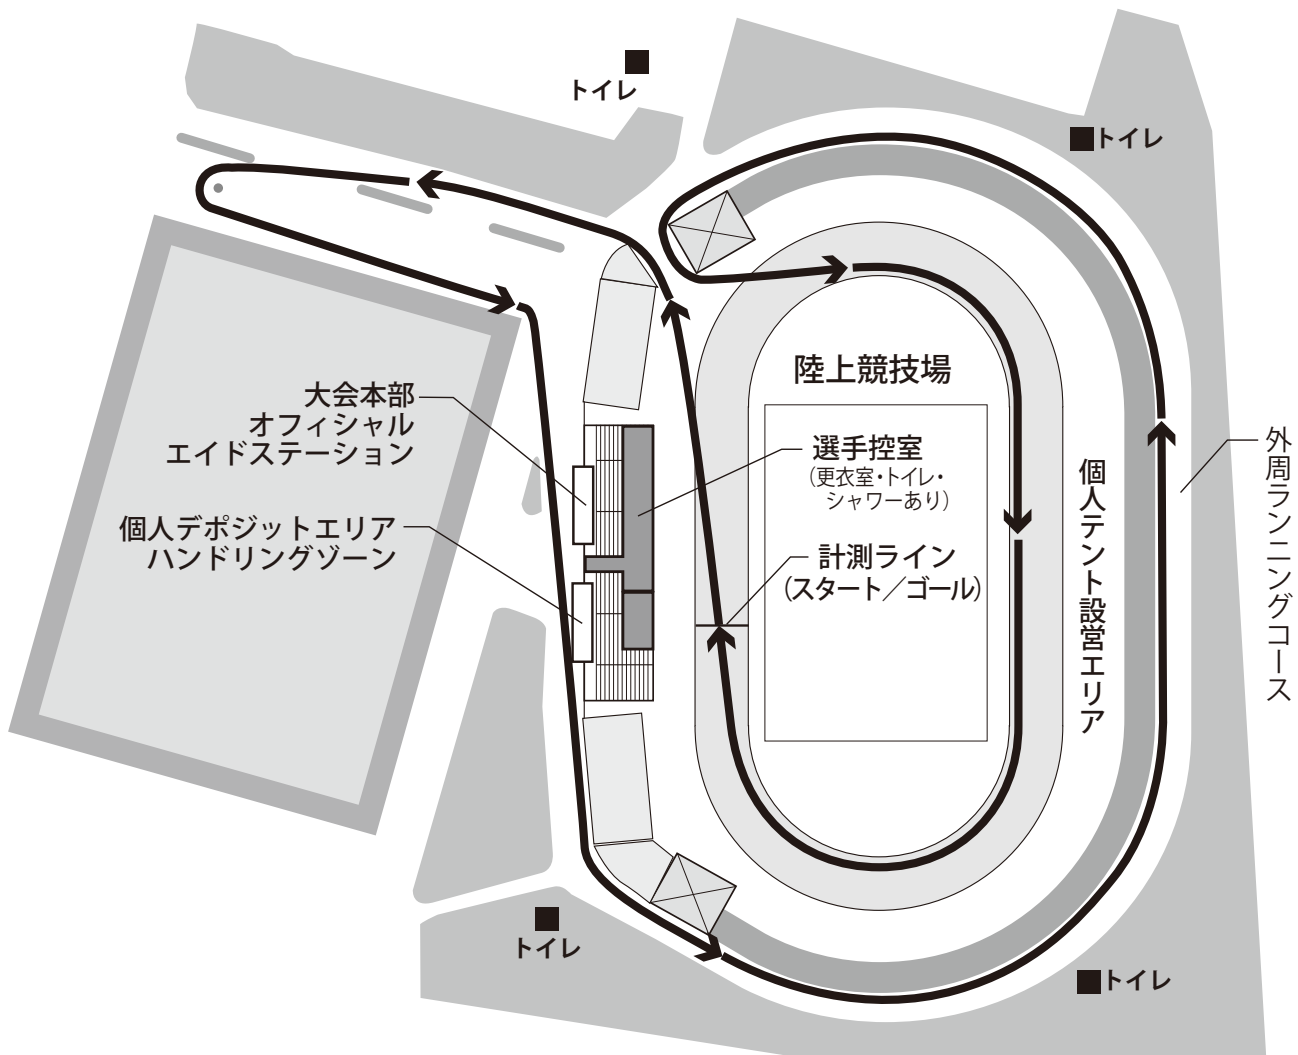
トイレ

トイレ

陸上競技場

大会本部
オフィシャル
エイドステーション

選手控室
(更衣室・トイレ・シャワーあり)

個人デポジットエリア
ハンドリングゾーン

計測ライン
(スタート/ゴール)

個人テント設営エリア

外周ランニングコース

トイレ

トイレ